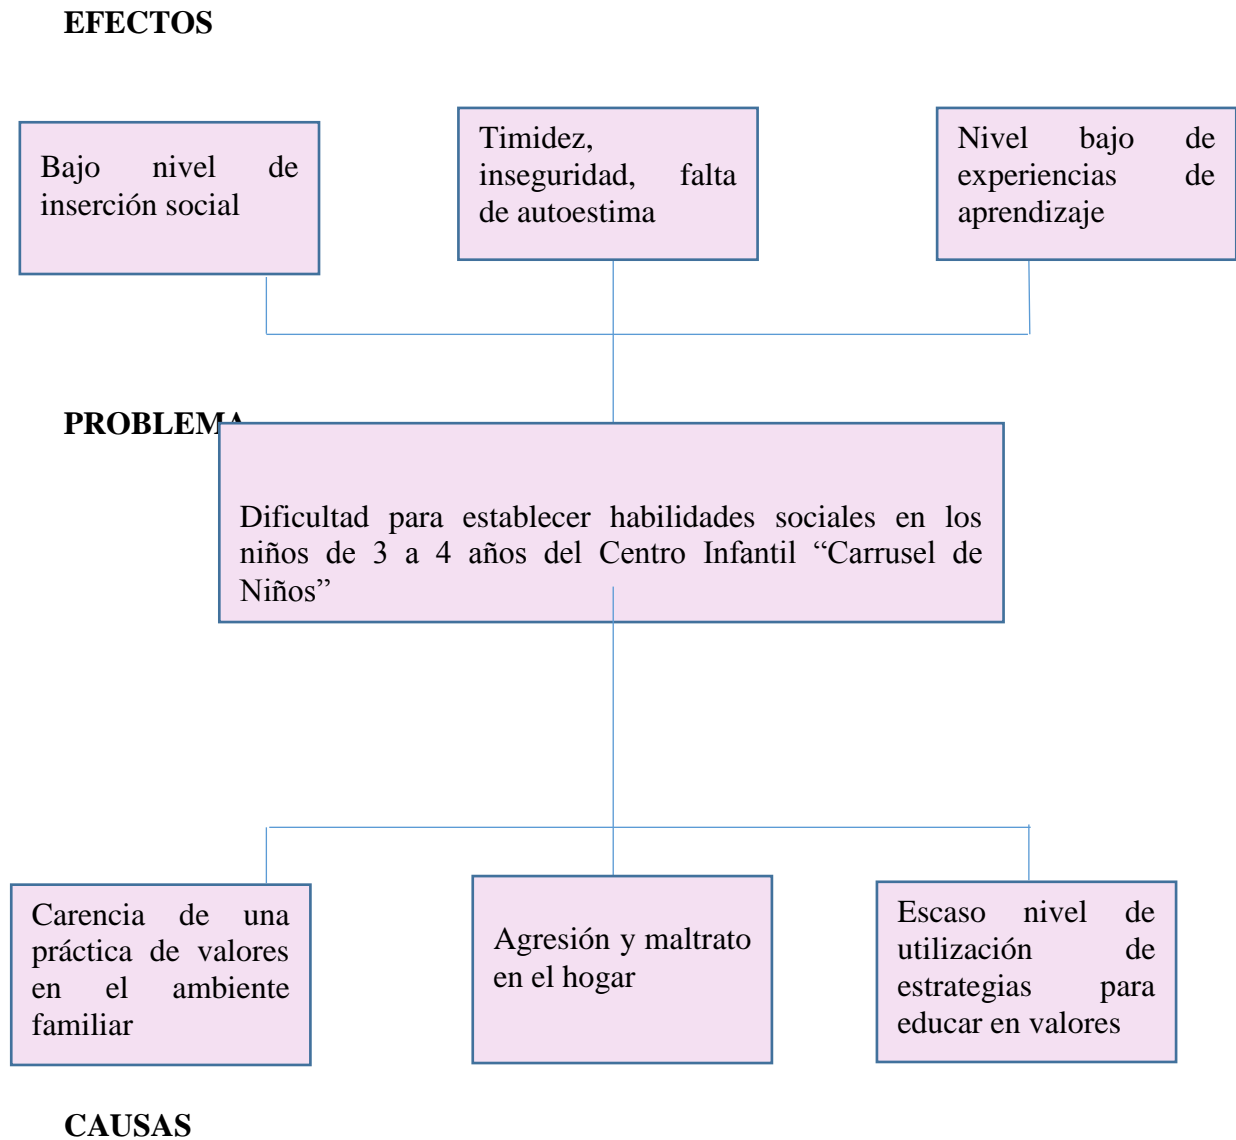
EFECTOS

Bajo nivel de inserción social

Timidez, inseguridad, falta de autoestima

Nivel bajo de experiencias de aprendizaje

PROBLEMA

Dificultad para establecer habilidades sociales en los niños de 3 a 4 años del Centro Infantil “Carrusel de Niños”

Carencia de una práctica de valores en el ambiente familiar

Agresión y maltrato en el hogar

Escaso nivel de utilización de estrategias para educar en valores

CAUSAS